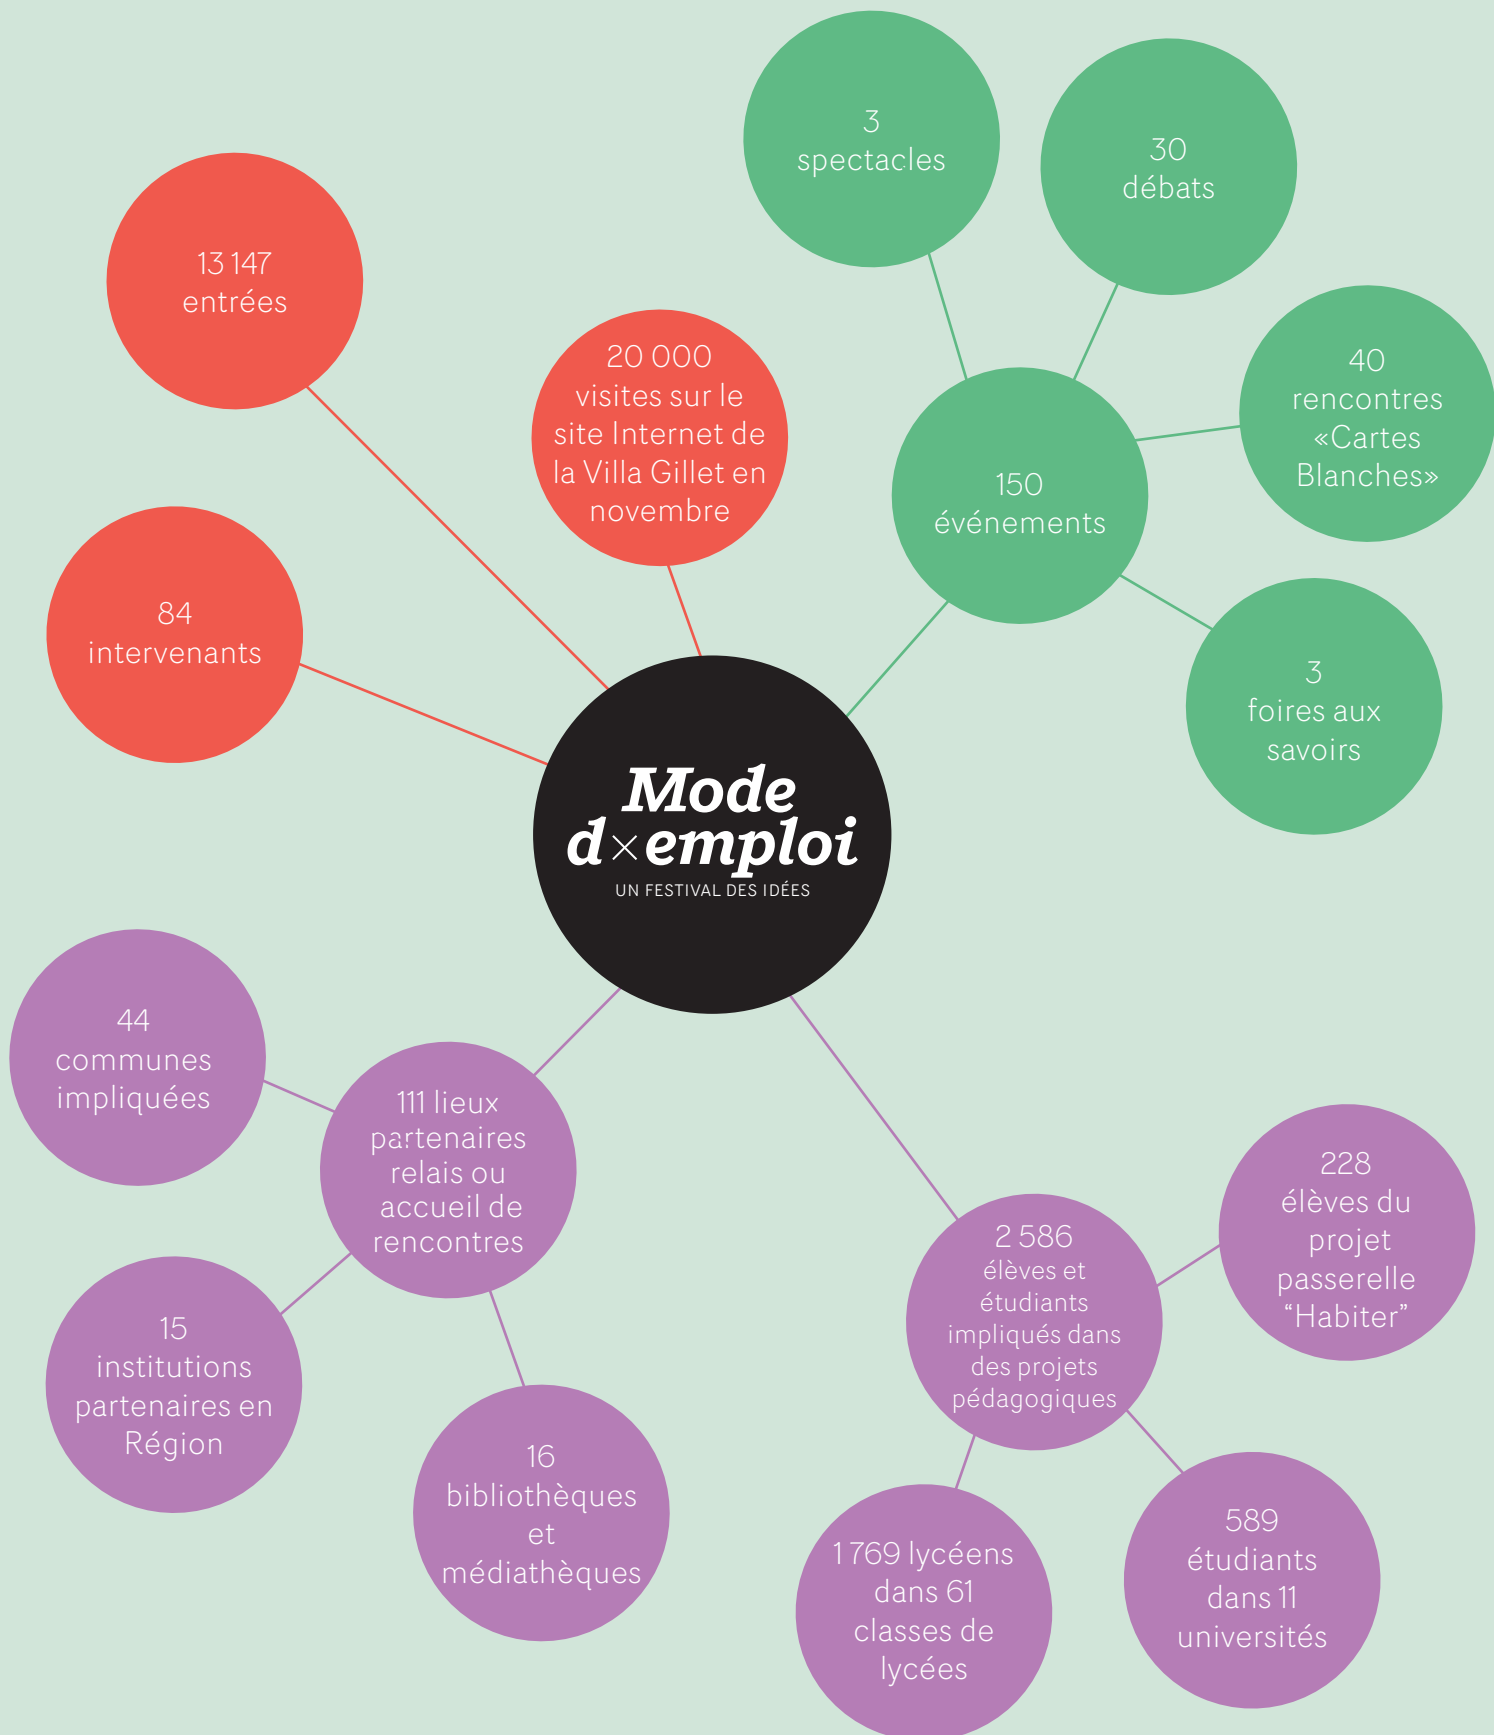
3
spectacles

30
débats

13 147
entrées

20 000
visites sur le site Internet de la Villa Gillet en novembre

40
rencontres «Cartes Blanches»

150
événements

84
intervenants

3
foires aux savoirs

Mode d×emploi
UN FESTIVAL DES IDÉES

44
communes impliquées

111 lieux partenaires relais ou accueil de rencontres

228
élèves du projet passerelle “Habiter”

2 586
élèves et étudiants impliqués dans des projets pédagogiques

15
institutions partenaires en Région

16
bibliothèques et médiathèques

1 769 lycéens dans 61 classes de lycées

589
étudiants dans 11 universités